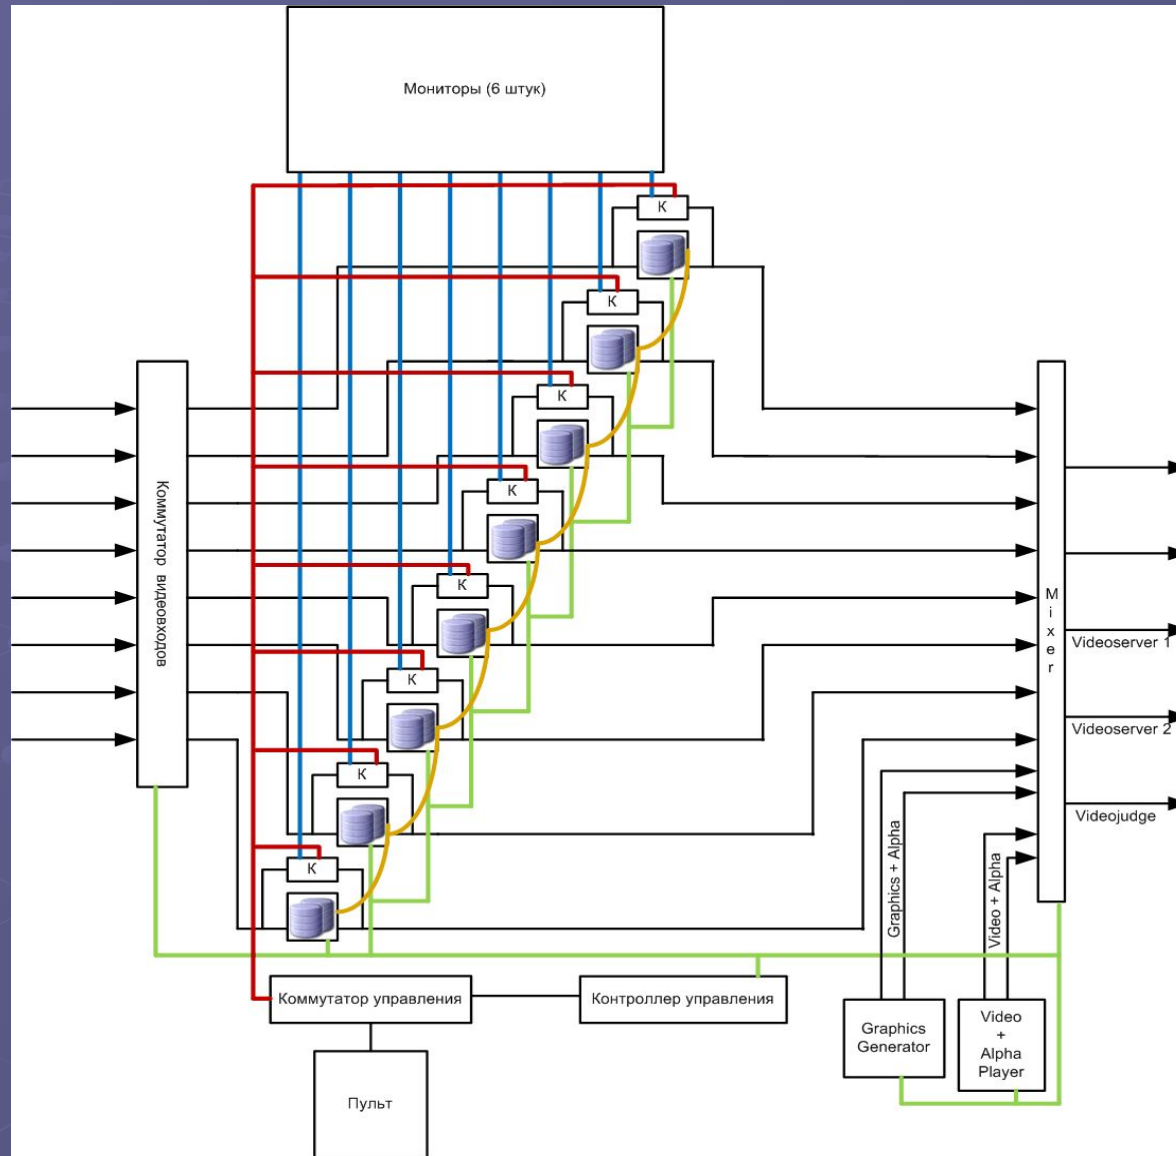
Мониторы (6 штук)

K
K
K
K
K
K
K
K

Коммутатор видеовходов

Mixer

Videoserver 1
Videoserver 2
Videojudge

Graphics + Alpha
Video + Alpha

Коммутатор управления
Контроллер управления

Graphics Generator

Video + Alpha Player

Пульт